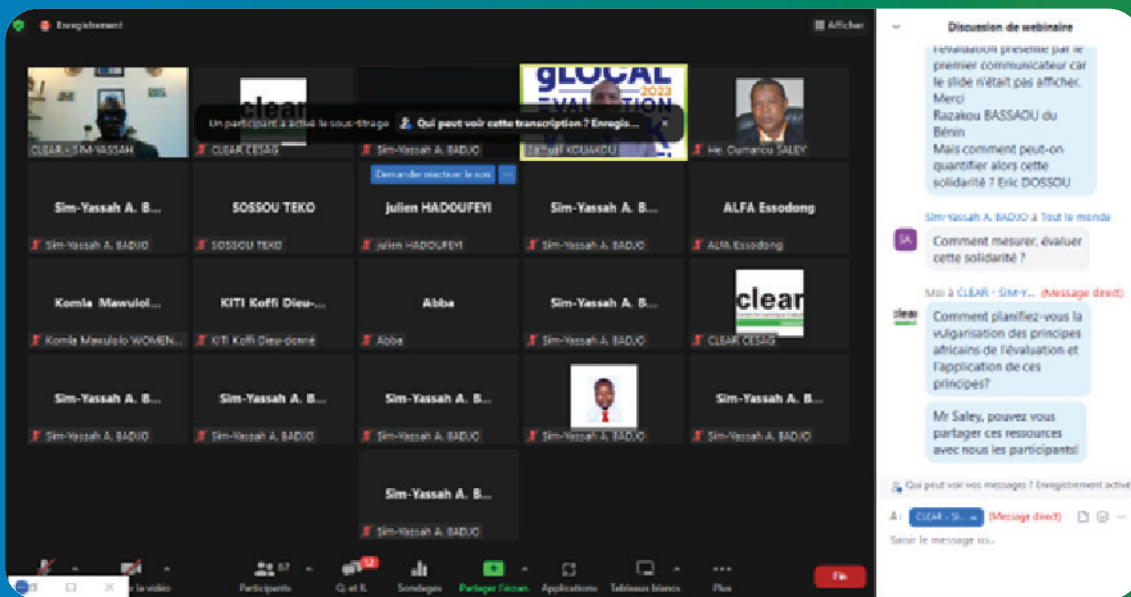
Enregistrement

Afficher

Un participant a activé le sous-titrage

Qui peut voir cette transcription ? Enregis...

CLEAR - SIM-YASSAH

clear

CLEAR CESAG

Sim-Yassah A. BADJO

gLOCAL EVALUATION 2023

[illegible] KOUAKOU

He. Oumarou SALEY

Demander réactiver le son

Sim-Yassah A. B...

Sim-Yassah A. BADJO

SOSSOU TEKO

SOSSOU TEKO

julien HADOUFEYI

julien HADOUFEYI

Sim-Yassah A. B...

Sim-Yassah A. BADJO

ALFA Essodong

ALFA Essodong

Komla Mawuloi...

Komla Mawulolo WOMEN...

KITI Koffi Dieu-...

KITI Koffi Dieu-donné

Abba

Abba

Sim-Yassah A. B...

Sim-Yassah A. BADJO

clear

CLEAR CESAG

Sim-Yassah A. B...

Sim-Yassah A. BADJO

Sim-Yassah A. B...

Sim-Yassah A. BADJO

Sim-Yassah A. B...

Sim-Yassah A. BADJO

Sim-Yassah A. BADJO

Sim-Yassah A. B...

Sim-Yassah A. BADJO

Sim-Yassah A. B...

Sim-Yassah A. BADJO

la vidéo

57 Participants

12 Q et R

Sondages

Partager l'écran

Applications

Tableaux blancs

Plus

Fin

Discussion de webinaire

l'évaluation présenté par le premier communicateur car le slide n'était pas afficher. Merci Razakou BASSAOU du Bénin
Mais comment peut-on quantifier alors cette solidarité ? Eric DOSSOU

Sim-Yassah A. BADJO à Tout le monde

SA

Comment mesurer, évaluer cette solidarité ?

Moi à CLEAR - SIM-Y... (Message direct)

clear

Comment planifiez-vous la vulgarisation des principes africains de l'évaluation et l'application de ces principes?

Mr Saley, pouvez vous partager ces ressources avec nous les participants!

Qui peut voir vos messages ? Enregistrement activé

À : CLEAR - SI... (Message direct)

Saisir le message ici...